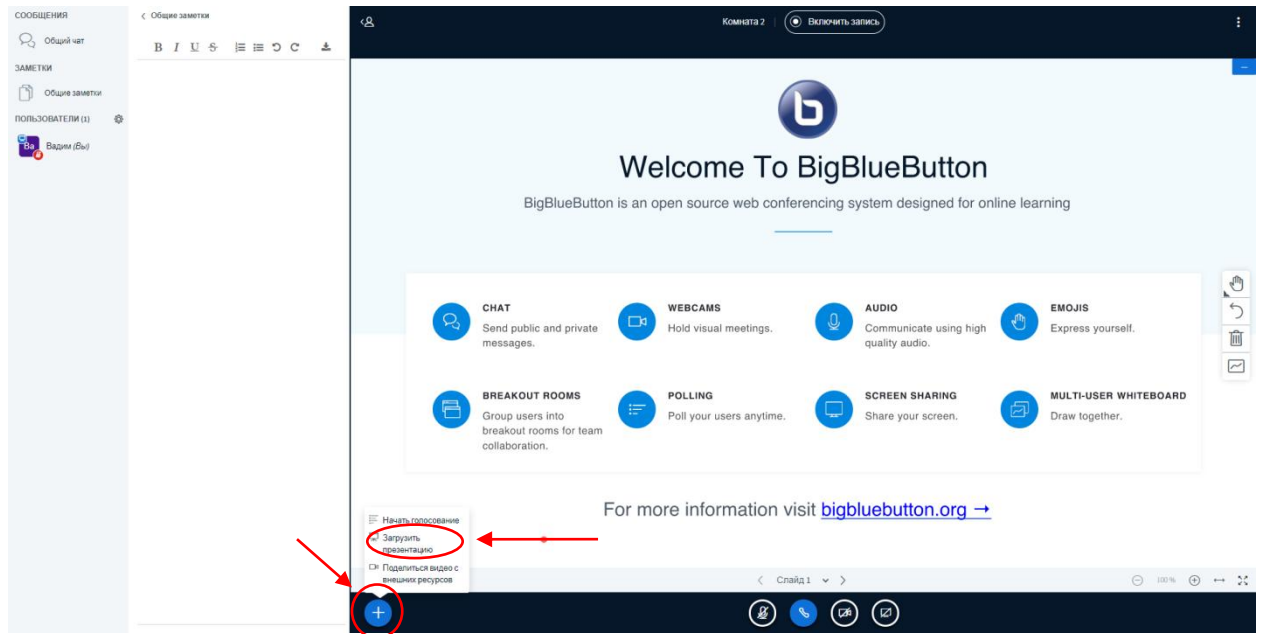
СООБЩЕНИЯ

Общий чат

ЗАМЕТКИ

Общие заметки

ПОЛЬЗОВАТЕЛИ (1)

Ва Вадим (Вы)

< Общие заметки

B I U S

Комната 2 | Включить запись

Welcome To BigBlueButton

BigBlueButton is an open source web conferencing system designed for online learning

CHAT
Send public and private messages.

WEBCAMS
Hold visual meetings.

AUDIO
Communicate using high quality audio.

EMOJIS
Express yourself.

BREAKOUT ROOMS
Group users into breakout rooms for team collaboration.

POLLING
Poll your users anytime.

SCREEN SHARING
Share your screen.

MULTI-USER WHITEBOARD
Draw together.

For more information visit bigbluebutton.org →

Начать голосование

Загрузить презентацию

Поделиться видео с внешних ресурсов

< Слайд 1 >

100 %